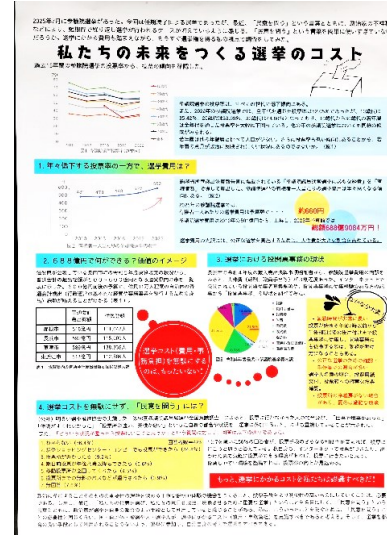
私たちの未来をつくる選挙のコスト

1. 年々低下する投票率の一方で、選挙費用は？

約660円

総額668億9084万円！

2. 668億円で何ができる？身近なイメージ

3. 選挙における投票無駄の現状

選挙のコスト（税金＝市民の税金）を無駄にするのは、もったいない！

4. 選挙コストを無駄にせず、「民意を問う」には？

もっと、選挙にかかるコストを知ったら投票しますか？